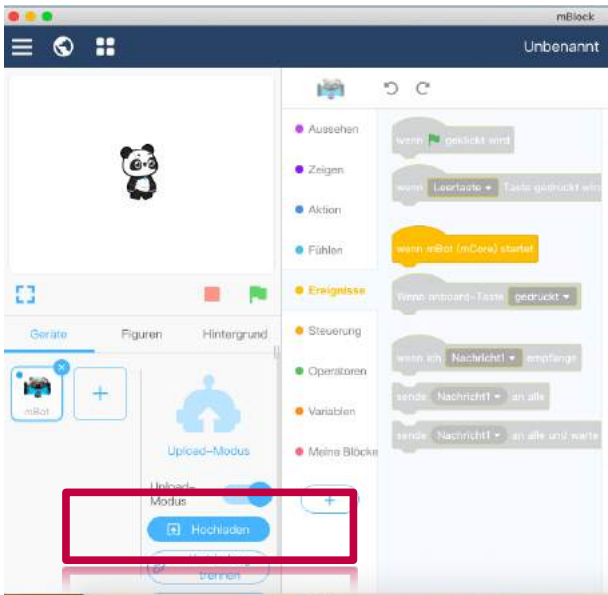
mBlock

Unbenannt

Geräte Figuren Hintergrund

mBot

Upload-Modus

Upload-Modus

Hochladen

trennen

Aussehen
Zeigen
Aktion
Fühlen
Ereignisse
Steuerung
Operatoren
Variablen
Meine Blöcke

wenn geklickt wird

wenn Leertaste Taste gedrückt wird

wenn mBot (mCore) startet

Wenn onboard-Taste gedrückt

wenn ich Nachricht1 empfange

sende Nachricht1 an alle

sende Nachricht1 an alle und warte